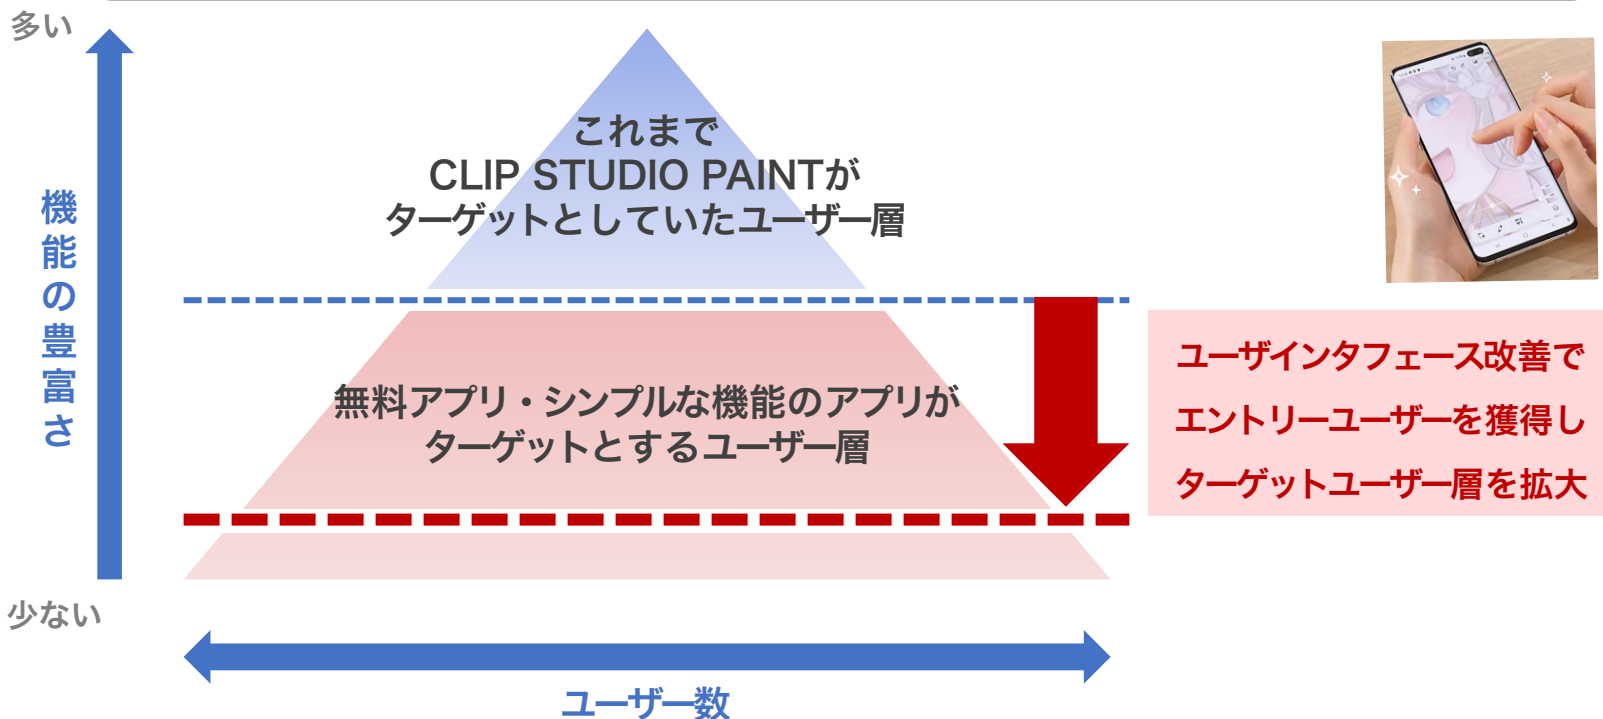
多い

機能の豊富さ

少ない

これまで
CLIP STUDIO PAINTが
ターゲットとしていたユーザー層

無料アプリ・シンプルな機能のアプリが
ターゲットとするユーザー層

ユーザインタフェース改善で
エントリーユーザーを獲得し
ターゲットユーザー層を拡大

ユーザー数